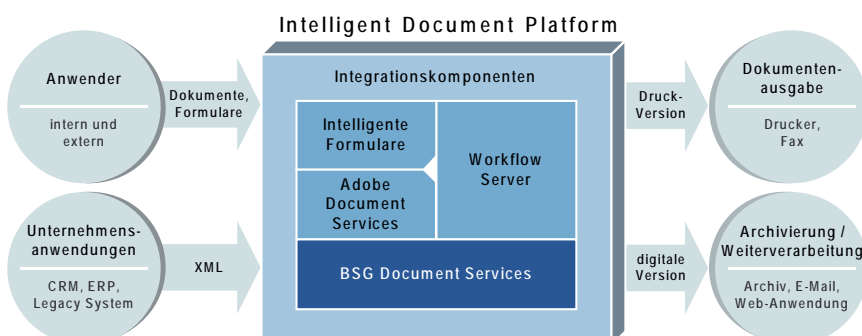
Intelligent Document Platform

Anwender

intern und extern

Dokumente, Formulare

Unternehmensanwendungen

CRM, ERP, Legacy System

XML

Integrationskomponenten

Intelligente Formulare

Adobe Document Services

Workflow Server

BSG Document Services

Druck-Version

digitale Version

Dokumentenausgabe

Drucker, Fax

Archivierung / Weiterverarbeitung

Archiv, E-Mail, Web-Anwendung